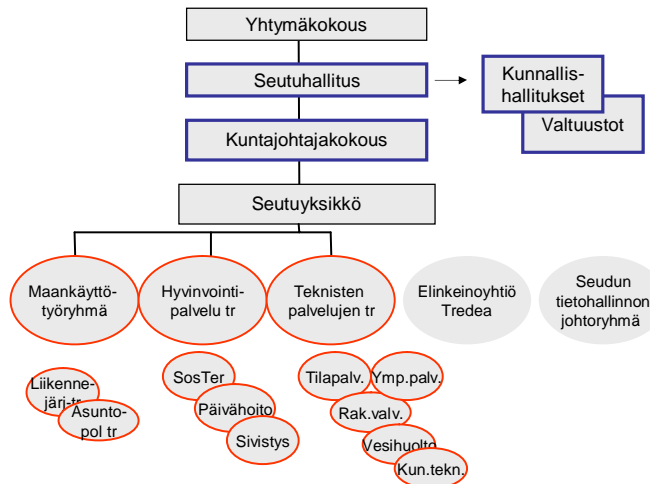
Yhtymäkokous

Seutuhallitus

Kunnallishallitukset

Valtuustot

Kuntajohtajakokous

Seutuyksikkö

Maankäyttötyöryhmä

Hyvinvointipalvelu tr

Teknisten palvelujen tr

Elinkeinoyhtiö Tredea

Seudun tietohallinnon johtoryhmä

Liikennejärj-tr

Asuntopol tr

SosTer

Päivähoito

Sivistys

Tilapalv.

Ymp.palv.

Rak.valv.

Vesihuolto

Kun.tekn.